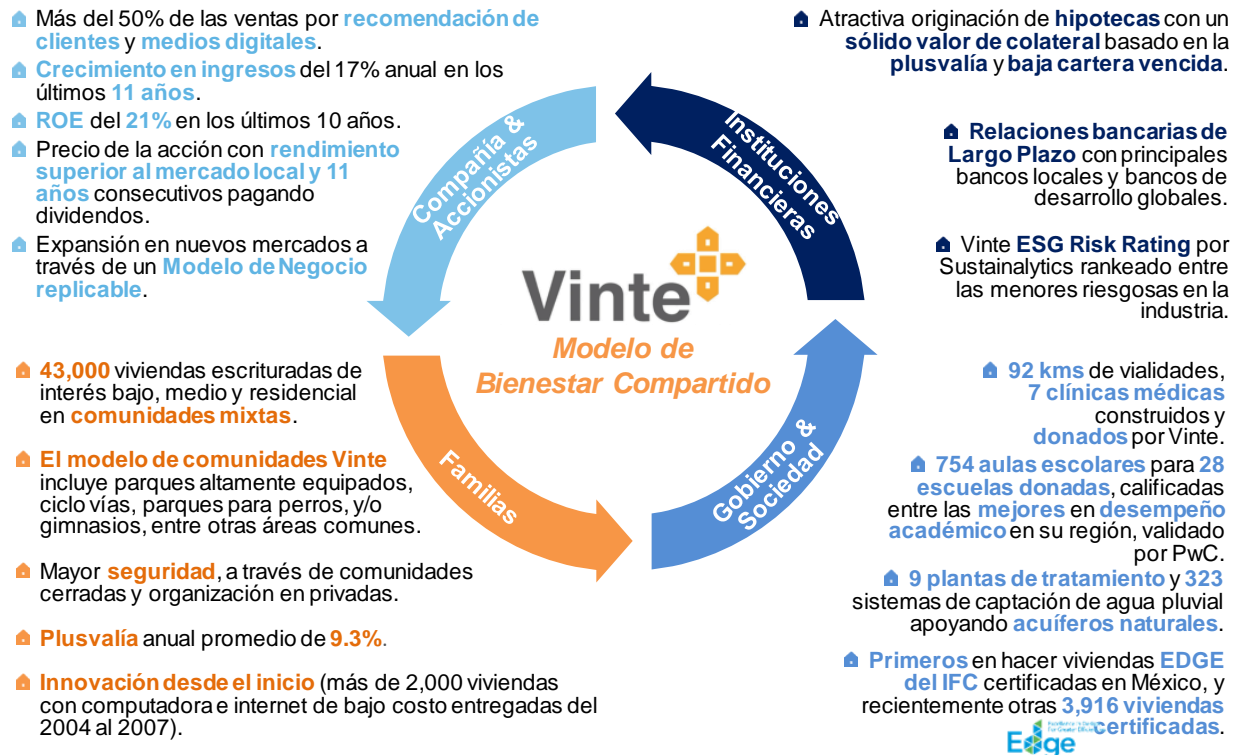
Más del 50% de las ventas por recomendación de clientes y medios digitales.

Crecimiento en ingresos del 17% anual en los últimos 11 años.

ROE del 21% en los últimos 10 años.

Precio de la acción con rendimiento superior al mercado local y 11 años consecutivos pagando dividendos.

Expansión en nuevos mercados a través de un Modelo de Negocio replicable.

43,000 viviendas escrituradas de interés bajo, medio y residencial en comunidades mixtas.

El modelo de comunidades Vinte incluye parques altamente equipados, ciclo vías, parques para perros, y/o gimnasios, entre otras áreas comunes.

Mayor seguridad, a través de comunidades cerradas y organización en privadas.

Plusvalía anual promedio de 9.3%.

Innovación desde el inicio (más de 2,000 viviendas con computadora e internet de bajo costo entregadas del 2004 al 2007).

Compañía & Accionistas

Instituciones Financieras

Vinte

Modelo de Bienestar Compartido

Familias

Gobierno & Sociedad

Atractiva originación de hipotecas con un sólido valor de colateral basado en la plusvalía y baja cartera vencida.

Relaciones bancarias de Largo Plazo con principales bancos locales y bancos de desarrollo globales.

Vinte ESG Risk Rating por Sustainalytics rankeado entre las menores riesgosas en la industria.

92 kms de vialidades, 7 clínicas médicas construidos y donados por Vinte.

754 aulas escolares para 28 escuelas donadas, calificadas entre las mejores en desempeño académico en su región, validado por PwC.

9 plantas de tratamiento y 323 sistemas de captación de agua pluvial apoyando acuíferos naturales.

Primeros en hacer viviendas EDGE del IFC certificadas en México, y recientemente otras 3,916 viviendas certificadas.

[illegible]
Edge